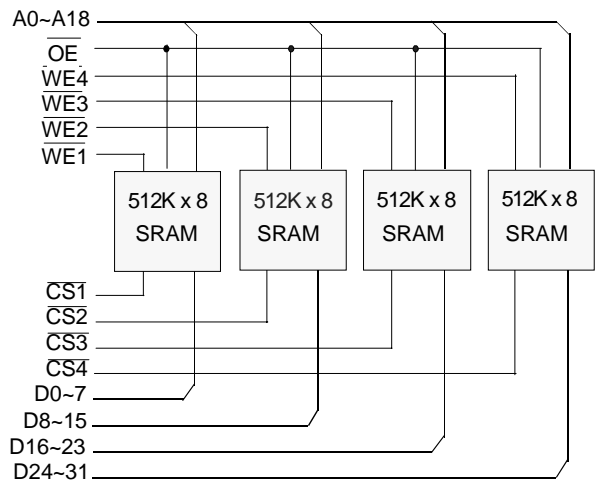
A0~A18
$\overline{OE}$
$\overline{WE4}$
$\overline{WE3}$
$\overline{WE2}$
$\overline{WE1}$

512K x 8
SRAM

512K x 8
SRAM

512K x 8
SRAM

512K x 8
SRAM

$\overline{CS1}$
$\overline{CS2}$
$\overline{CS3}$
$\overline{CS4}$
D0~7
D8~15
D16~23
D24~31